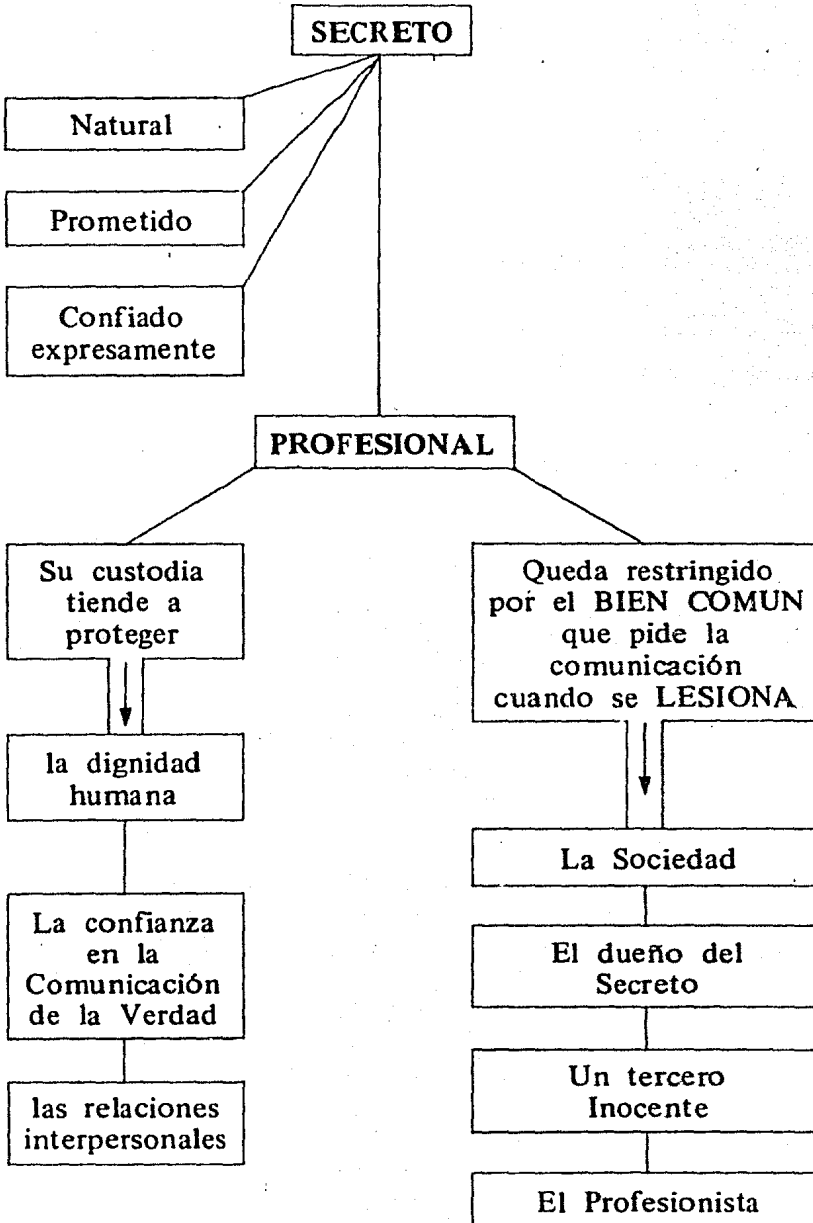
SECRETO

Natural

Prometido

Confiado expresamente

PROFESIONAL

Su custodia tiende a proteger

la dignidad humana

La confianza en la Comunicación de la Verdad

las relaciones interpersonales

Queda restringido por el BIEN COMUN que pide la comunicación cuando se LESIONA

La Sociedad

El dueño del Secreto

Un tercero Inocente

El Profesionista